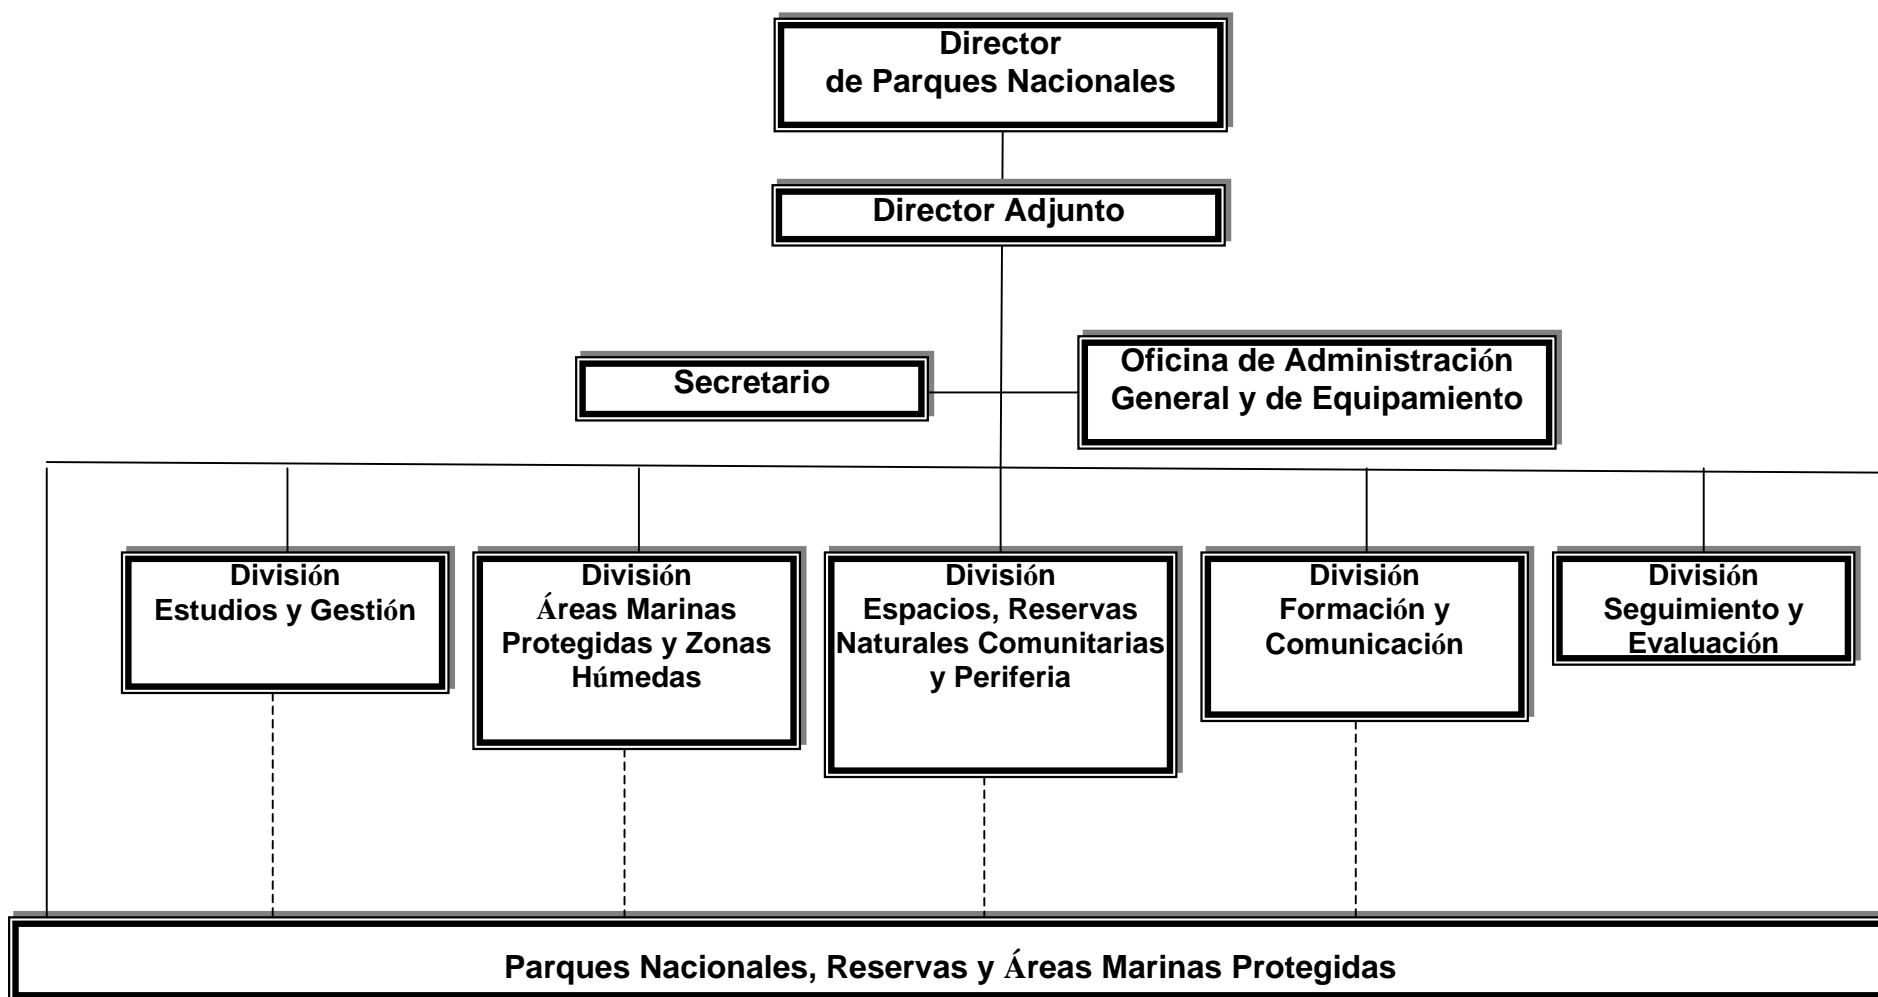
Director de Parques Nacionales

Director Adjunto

Secretario

Oficina de Administración General y de Equipamiento

División Estudios y Gestión

División Áreas Marinas Protegidas y Zonas Húmedas

División Espacios, Reservas Naturales Comunitarias y Periferia

División Formación y Comunicación

División Seguimiento y Evaluación

Parques Nacionales, Reservas y Áreas Marinas Protegidas